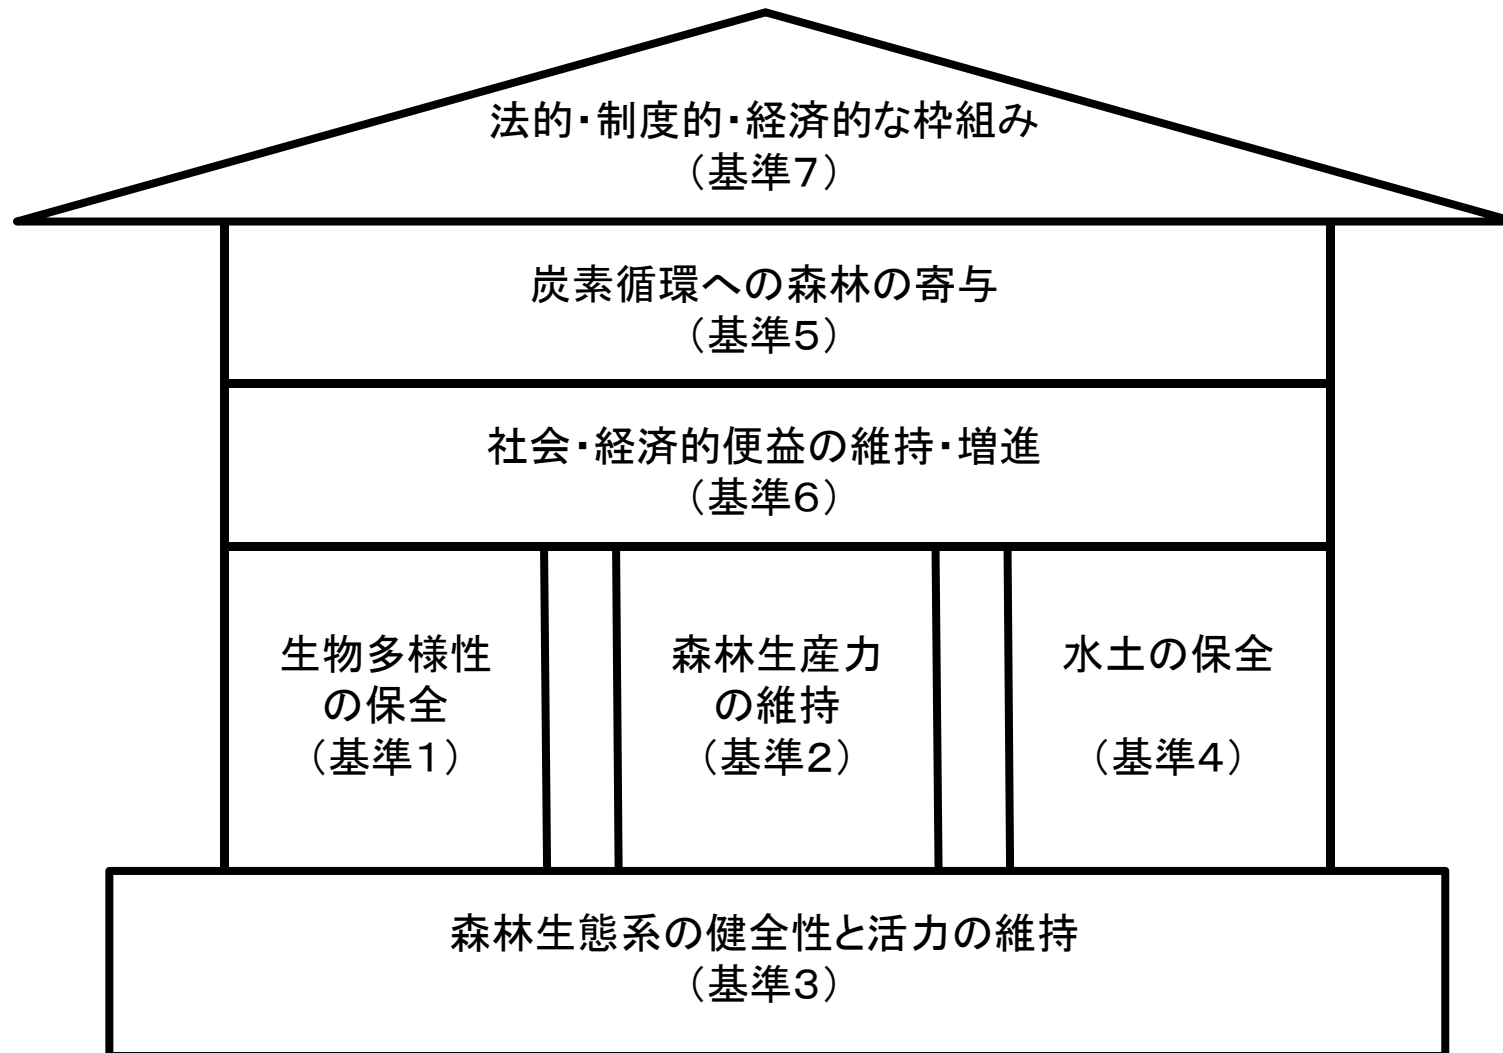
法的・制度的・経済的な枠組み
（基準7）

炭素循環への森林の寄与
（基準5）

社会・経済的便益の維持・増進
（基準6）

生物多様性の保全
（基準1）

森林生産力の維持
（基準2）

水土の保全
（基準4）

森林生態系の健全性と活力の維持
（基準3）